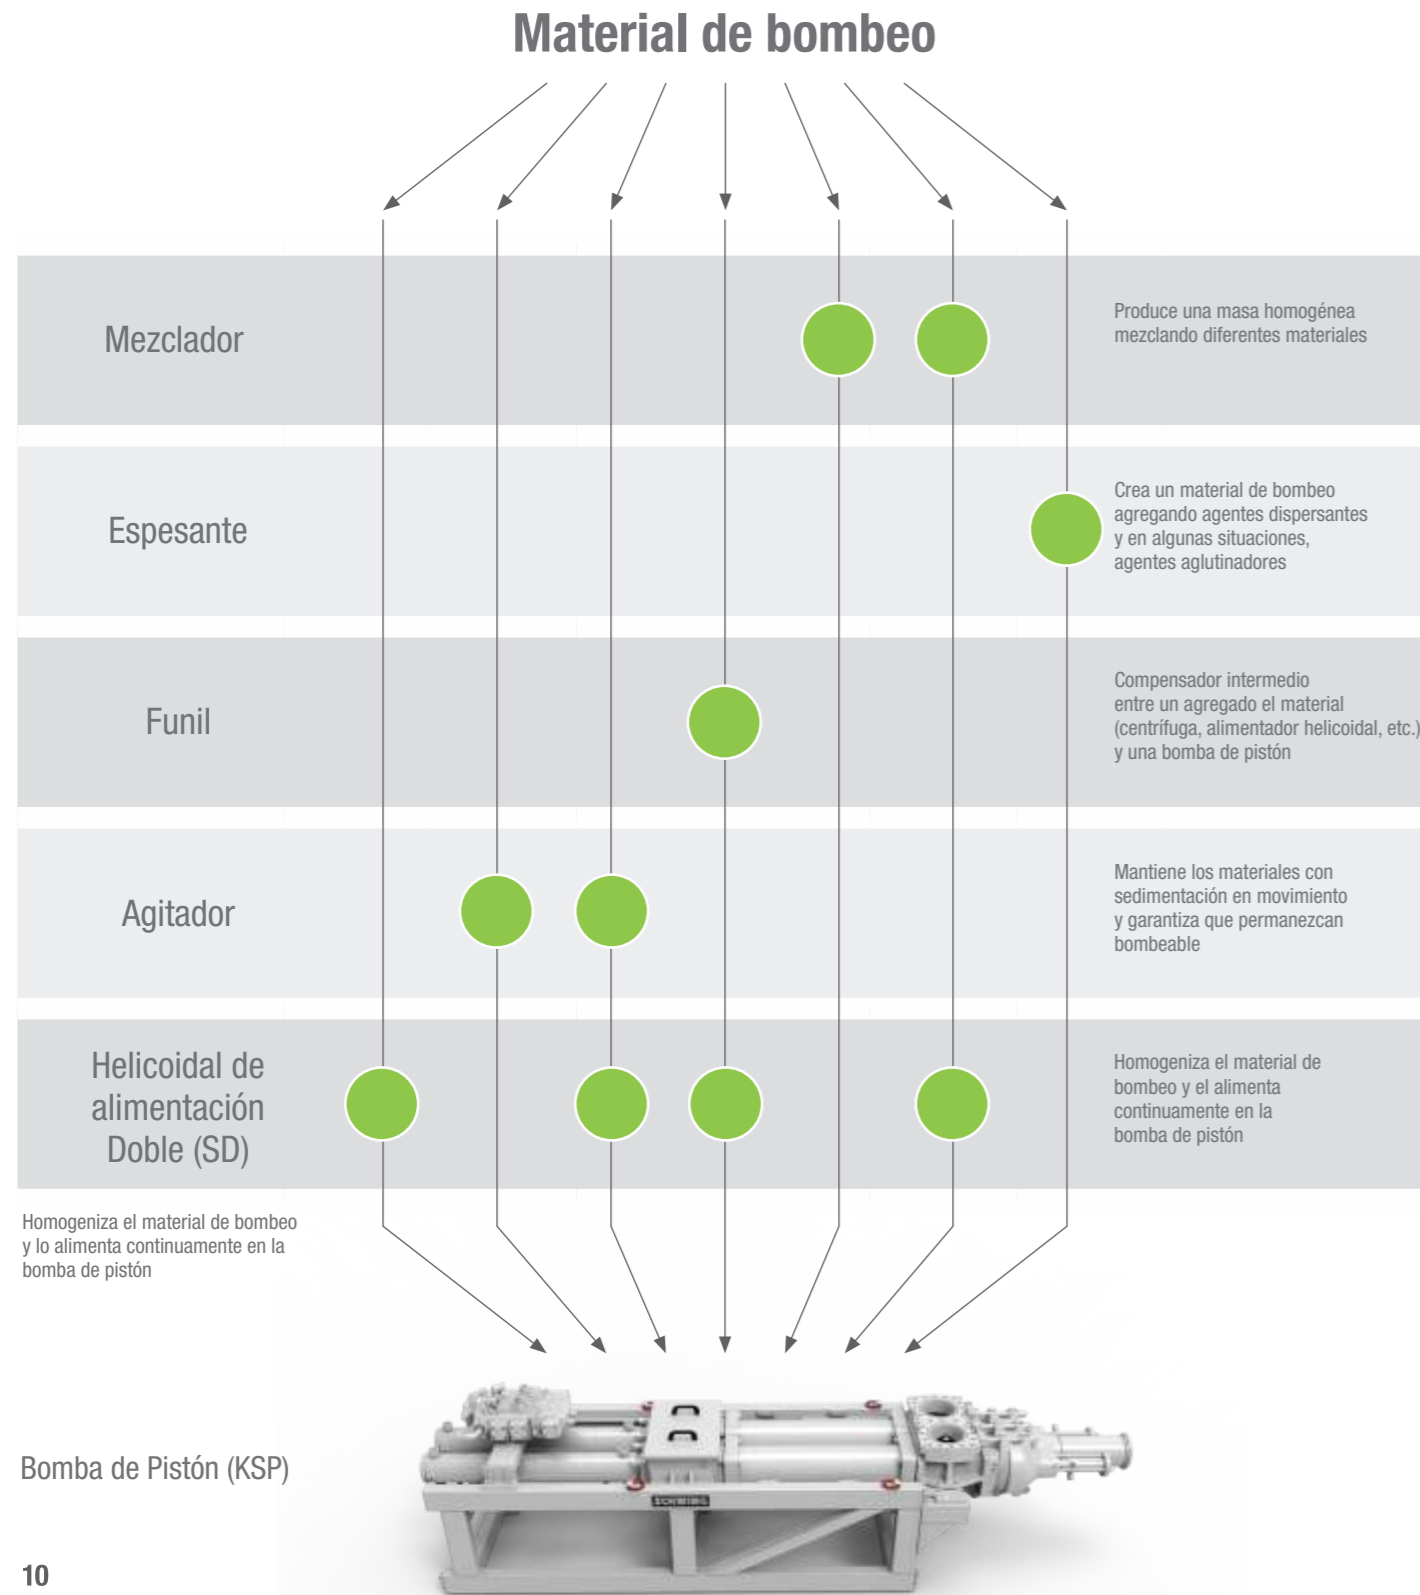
Material de bombeo

Mezclador

Produce una masa homogénea mezclando diferentes materiales

Espesante

Crea un material de bombeo agregando agentes dispersantes y en algunas situaciones, agentes aglutinadores

Funil

Compensador intermedio entre un agregado el material (centrífuga, alimentador helicoidal, etc.) y una bomba de pistón

Agitador

Mantiene los materiales con sedimentación en movimiento y garantiza que permanezcan bombeable

Helicoidal de alimentación Doble (SD)

Homogeniza el material de bombeo y el alimenta continuamente en la bomba de pistón

Homogeniza el material de bombeo y lo alimenta continuamente en la bomba de pistón

Bomba de Pistón (KSP)

SCHWING

10